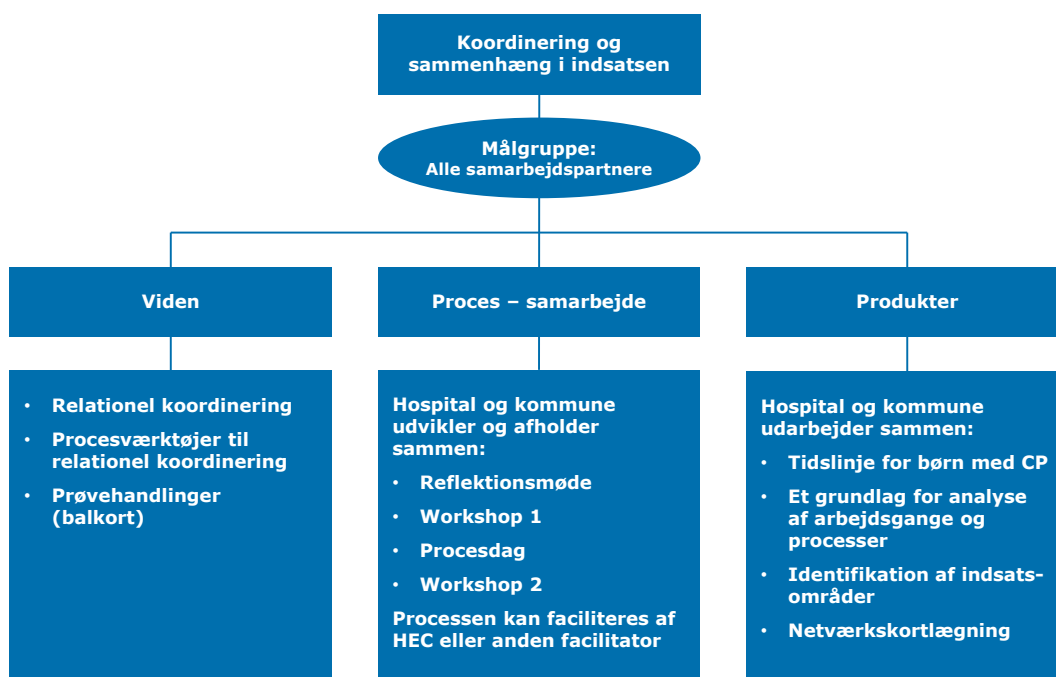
Koordinering og sammenhæng i indsatsen

Målgruppe:
Alle samarbejdspartnere

Viden

Proces – samarbejde

Produkter

- Relationel koordinering
- Procesværktøjer til relationel koordinering
- Prøvehandlinger (balkort)

Hospital og kommune udvikler og afholder sammen:
- Reflektionsmøde
- Workshop 1
- Procesdag
- Workshop 2

Processen kan faciliteres af HEC eller anden facilitator

Hospital og kommune udarbejder sammen:
- Tidslinje for børn med CP
- Et grundlag for analyse af arbejdsgange og processer
- Identifikation af indsatsområder
- Netværkskortlægning